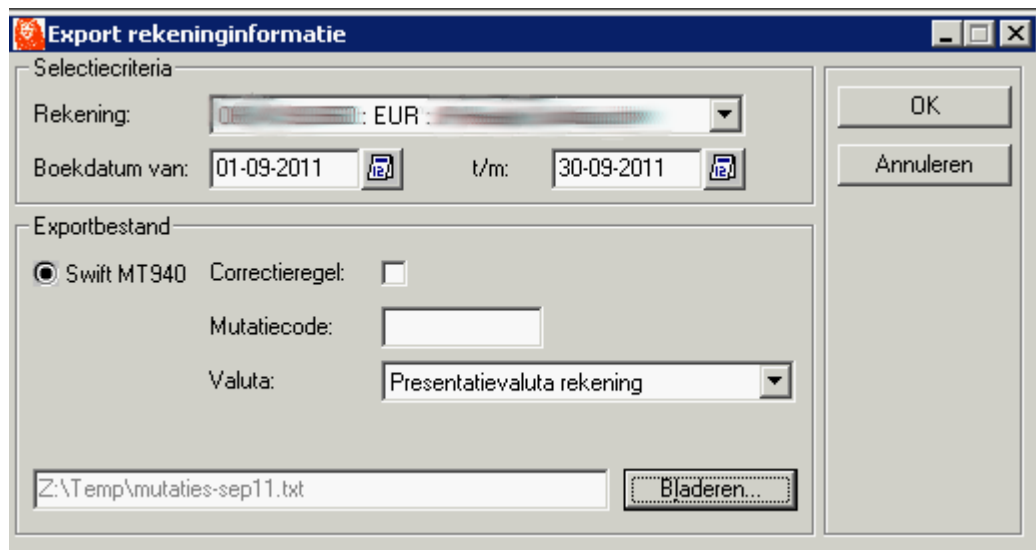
Export rekeninginformatie

Selectiecriteria

Rekening: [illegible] : EUR : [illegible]

Boekdatum van: 01-09-2011 t/m: 30-09-2011

OK

Annuleren

Exportbestand

Swift MT940 Correctieregel:

Mutatiecode:

Valuta: Presentatievaluta rekening

Z:\Temp\mutaties-sep11.txt

Bladeren...